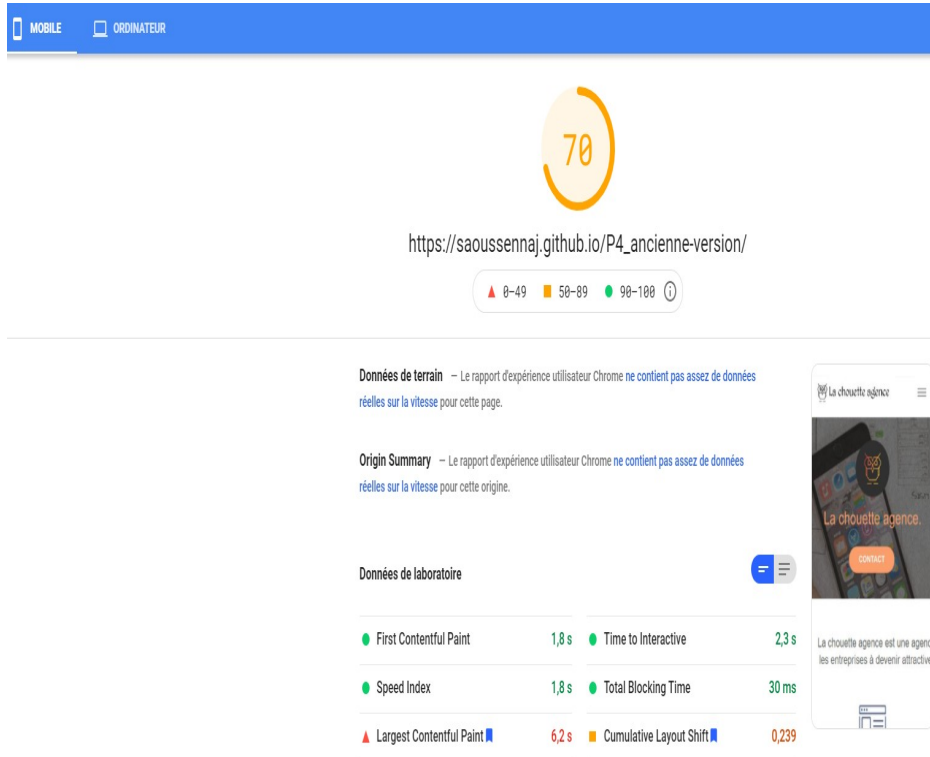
MOBILE ORDINATEUR

70

https://saoussennaj.github.io/P4_ancienne-version/

▲ 0–49 ■ 50–89 ● 90–100 ⓘ

Données de terrain – Le rapport d'expérience utilisateur Chrome ne contient pas assez de données réelles sur la vitesse pour cette page.

Origin Summary – Le rapport d'expérience utilisateur Chrome ne contient pas assez de données réelles sur la vitesse pour cette origine.

Données de laboratoire

| | | | |
|---|---|---|---|
| ● First Contentful Paint | 1,8 s | ● Time to Interactive | 2,3 s |
| ● Speed Index | 1,8 s | ● Total Blocking Time | 30 ms |
| ▲ Largest Contentful Paint | 6,2 s | ■ Cumulative Layout Shift | 0,239 |

La chouette agence

La chouette agence.

CONTACT

La chouette agence est une agenc les entreprises à devenir attractive